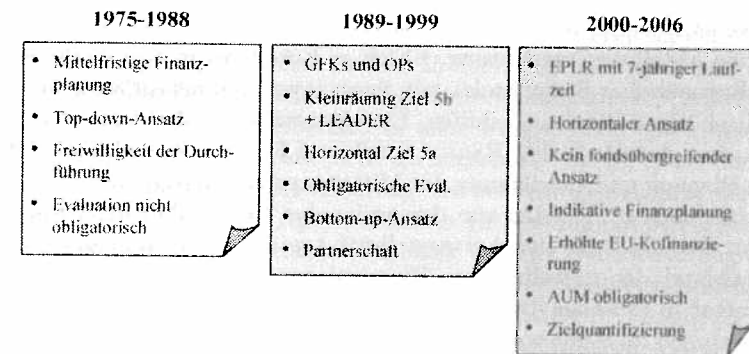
1975-1988

• Mittelfristige Finanzplanung
• Top-down-Ansatz
• Freiwilligkeit der Durchführung
• Evaluation nicht obligatorisch

1989-1999

• GFKs und OPs
• Kleinräumig Ziel 5b + LEADER
• Horizontal Ziel 5a
• Obligatorische Eval.
• Bottom-up-Ansatz
• Partnerschaft

2000-2006

• EPLR mit 7-jähriger Laufzeit
• Horizontaler Ansatz
• Kein fondsübergreifender Ansatz
• Indikative Finanzplanung
• Erhöhte EU-Kofinanzierung
• AUM obligatorisch
• Zielquantifizierung